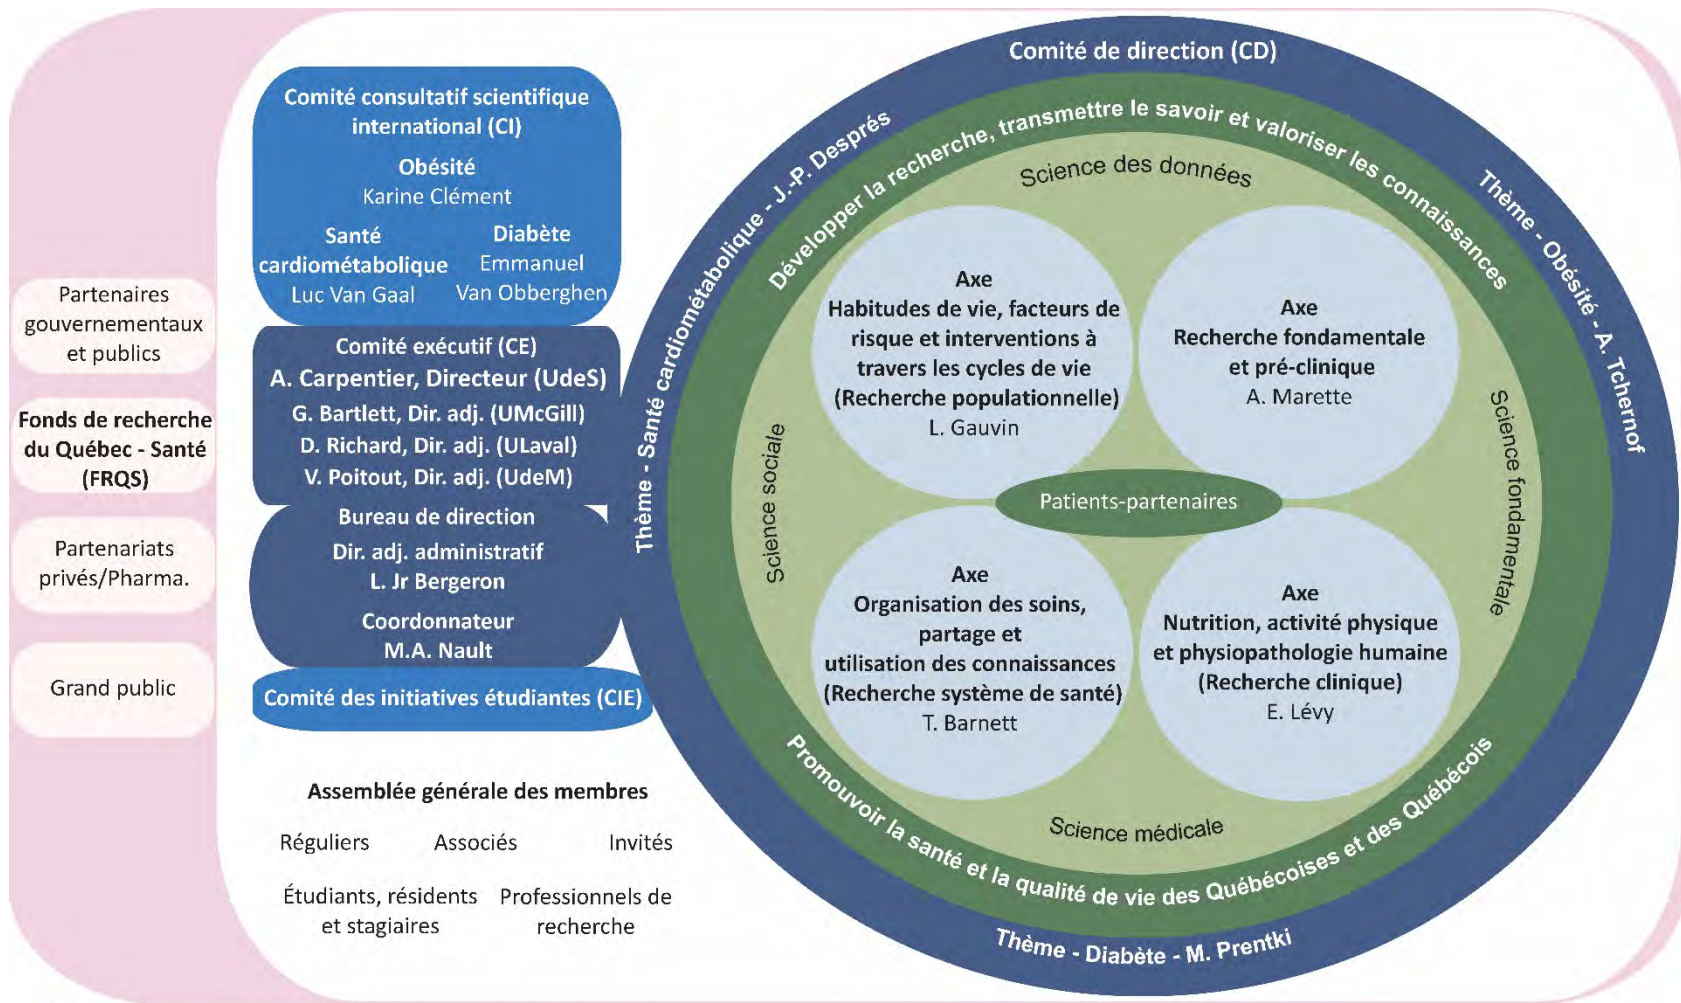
Partenaires gouvernementaux et publics

Fonds de recherche du Québec - Santé (FRQS)

Partenariats privés/Pharma.

Grand public

Comité consultatif scientifique international (CI)

Obésité
Karine Clément

Santé cardiométabolique
Luc Van Gaal

Diabète
Emmanuel Van Obberghen

Comité exécutif (CE)
A. Carpentier, Directeur (UdeS)
G. Bartlett, Dir. adj. (UMcGill)
D. Richard, Dir. adj. (ULaval)
V. Poitout, Dir. adj. (UdeM)

Bureau de direction
Dir. adj. administratif
L. Jr Bergeron
Coordonnateur
M.A. Nault

Comité des initiatives étudiantes (CIE)

Assemblée générale des membres

Réguliers Associés Invités

Étudiants, résidents et stagiaires

Professionnels de recherche

Comité de direction (CD)

Thème - Santé cardiométabolique - J.-P. Després

Thème - Obésité - A. Tchernof

Thème - Diabète - M. Prentki

Développer la recherche, transmettre le savoir et valoriser les connaissances

Promouvoir la santé et la qualité de vie des Québécoises et des Québécois

Science des données

Science sociale

Science fondamentale

Science médicale

Axe
Habitudes de vie, facteurs de risque et interventions à travers les cycles de vie (Recherche populationnelle)
L. Gauvin

Axe
Recherche fondamentale et pré-clinique
A. Marette

Patients-partenaires

Axe
Organisation des soins, partage et utilisation des connaissances (Recherche système de santé)
T. Barnett

Axe
Nutrition, activité physique et physiopathologie humaine (Recherche clinique)
E. Lévy